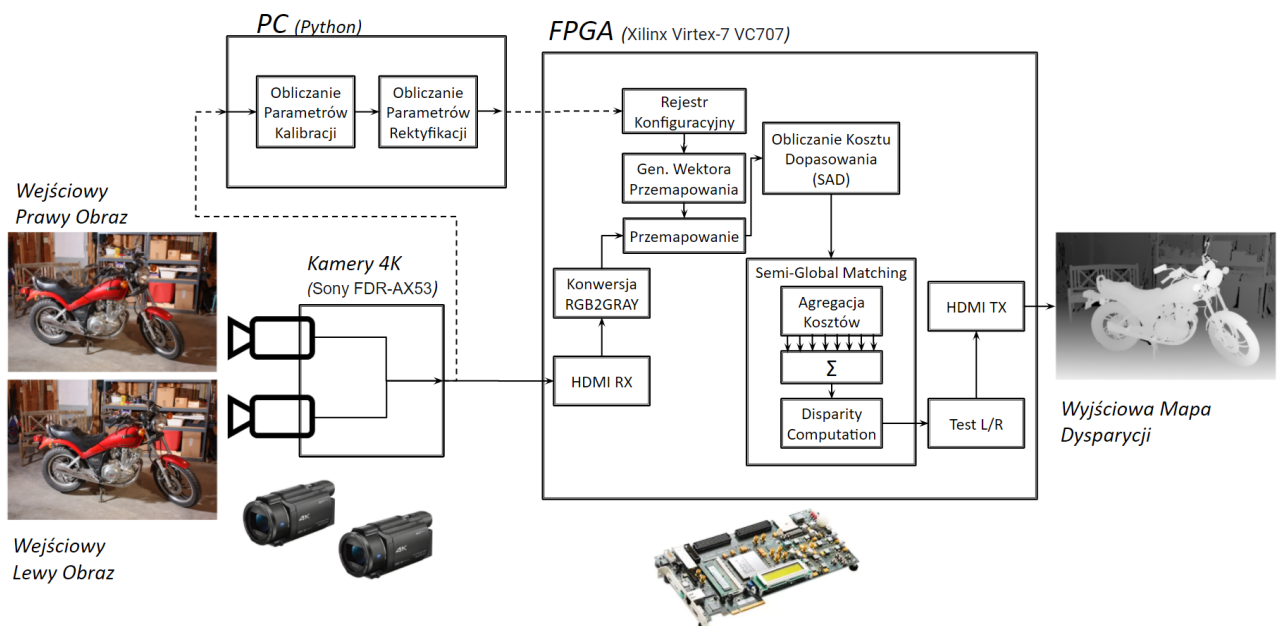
PC (Python)

Obliczanie Parametrów Kalibracji

Obliczanie Parametrów Rektyfikacji

FPGA (Xilinx Virtex-7 VC707)

Rejestr Konfiguracyjny

Gen. Wektora Przemapowania

Przemapowanie

Obliczanie Kosztu Dopasowania (SAD)

Konwersja RGB2GRAY

HDMI RX

Semi-Global Matching

Agregacja Kosztów

Σ

Disparity Computation

HDMI TX

Test L/R

Wejściowy Prawy Obraz

Kamery 4K (Sony FDR-AX53)

Wejściowy Lewy Obraz

4K

4K

Wyjściowa Mapa Dysparycji